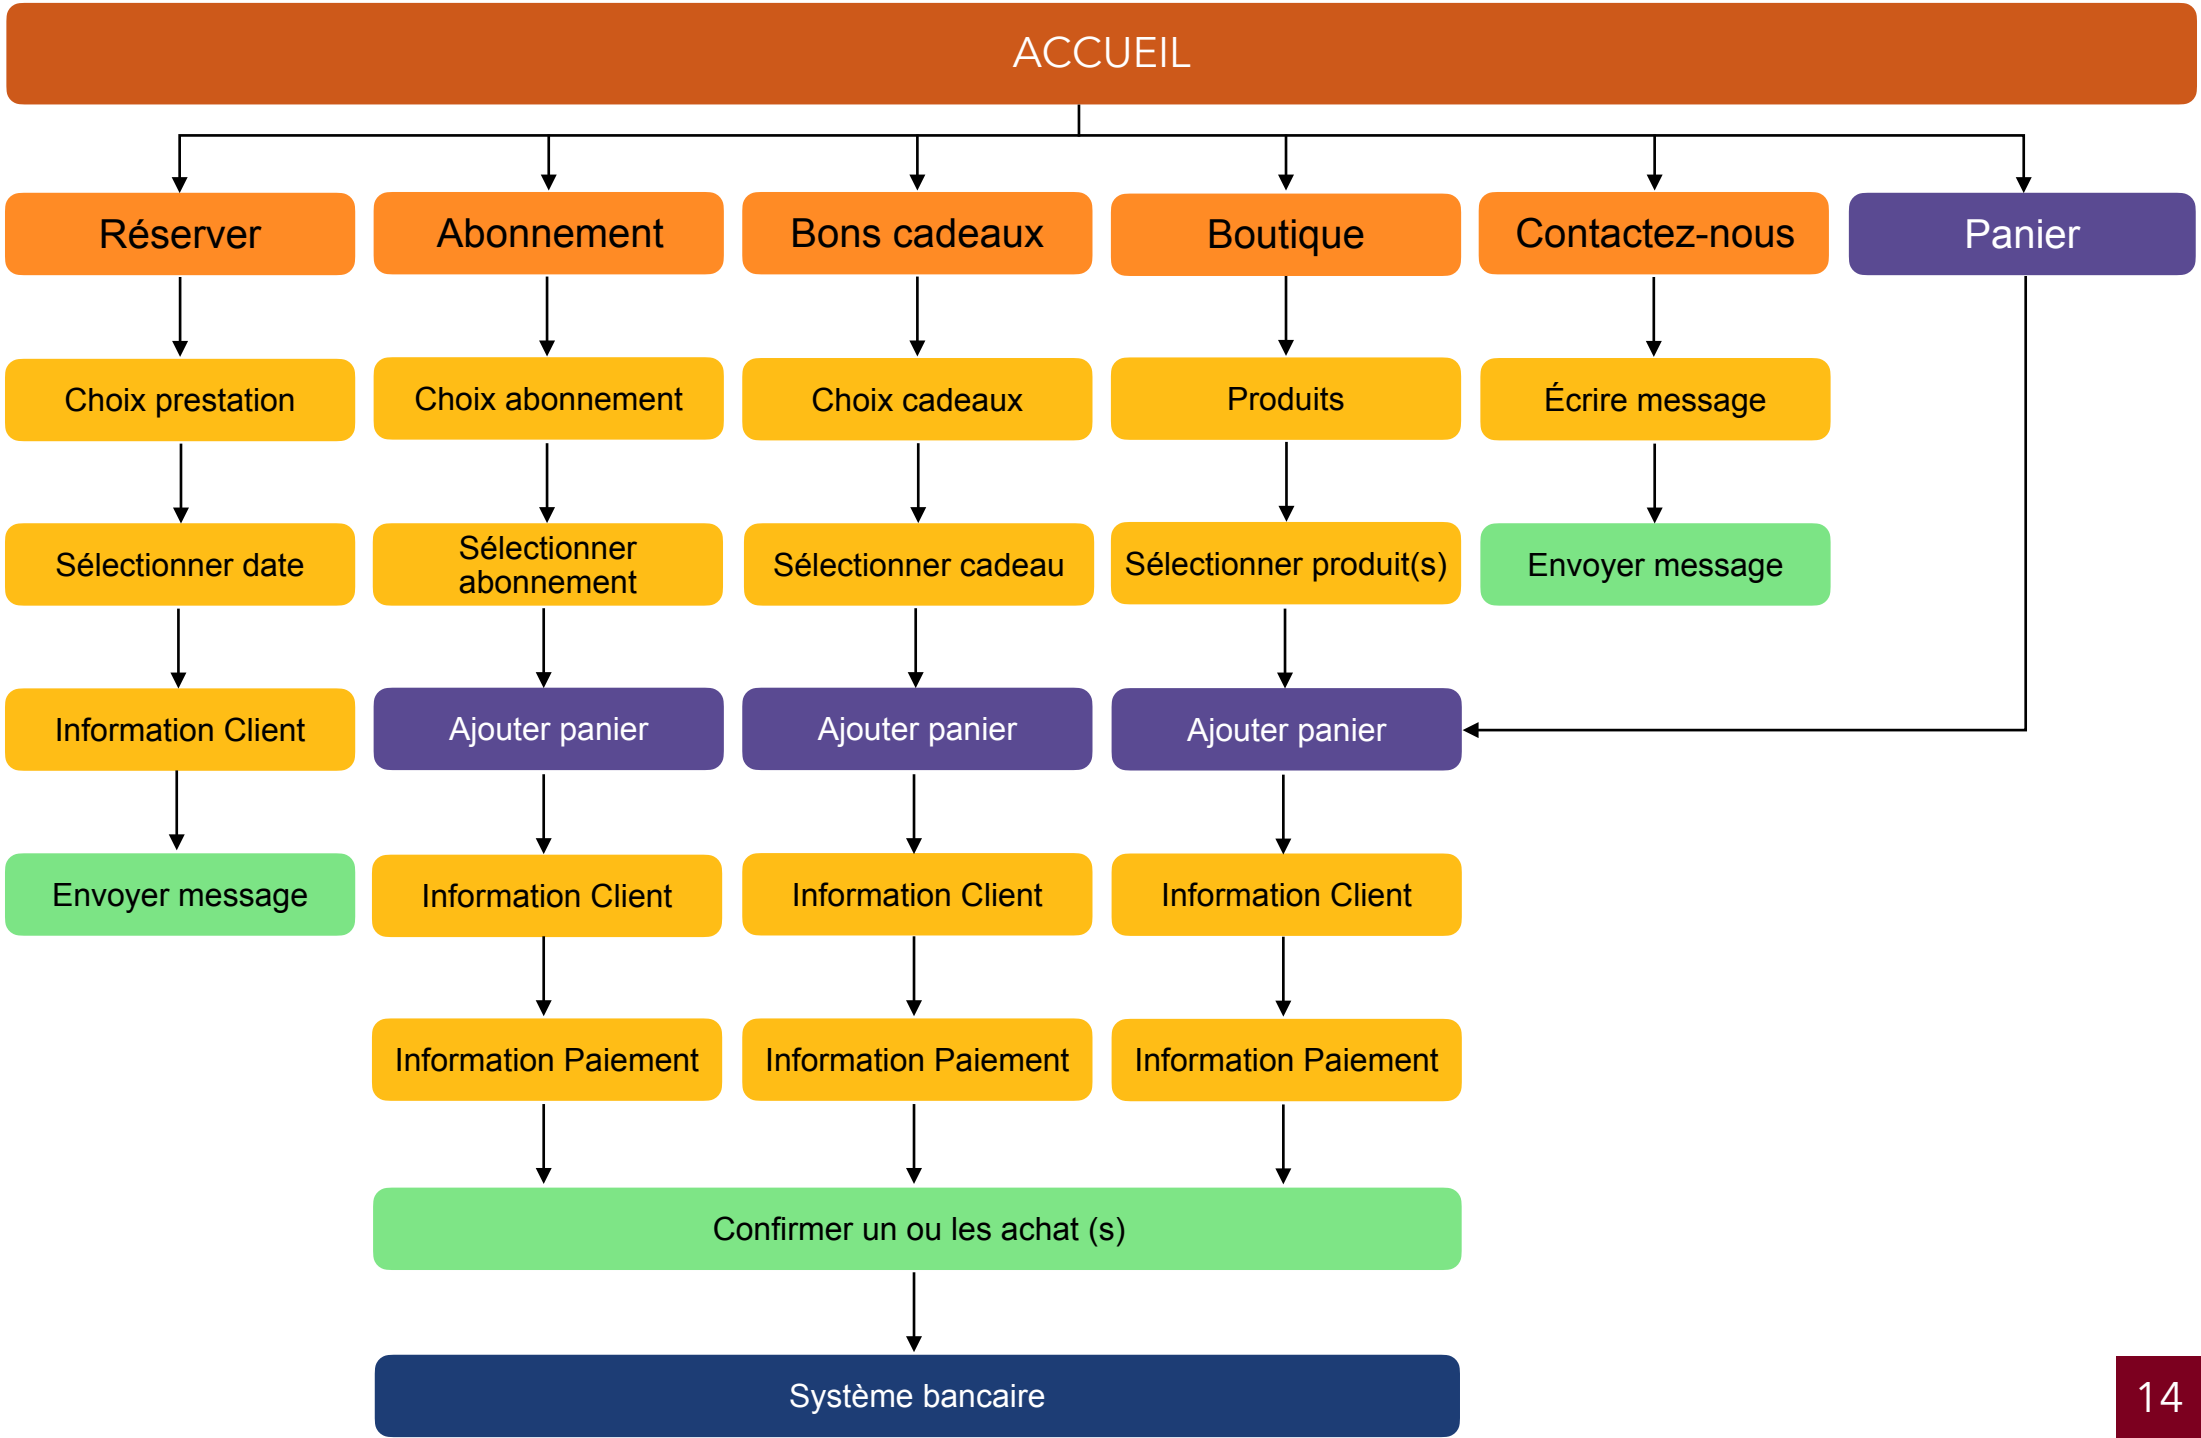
ACCUEIL

Réserver

Choix prestation

Sélectionner date

Information Client

Envoyer message

Abonnement

Choix abonnement

Sélectionner abonnement

Ajouter panier

Information Client

Information Paiement

Bons cadeaux

Choix cadeaux

Sélectionner cadeau

Ajouter panier

Information Client

Information Paiement

Boutique

Produits

Sélectionner produit(s)

Ajouter panier

Information Client

Information Paiement

Contactez-nous

Écrire message

Envoyer message

Panier

Confirmer un ou les achat (s)

Système bancaire

14